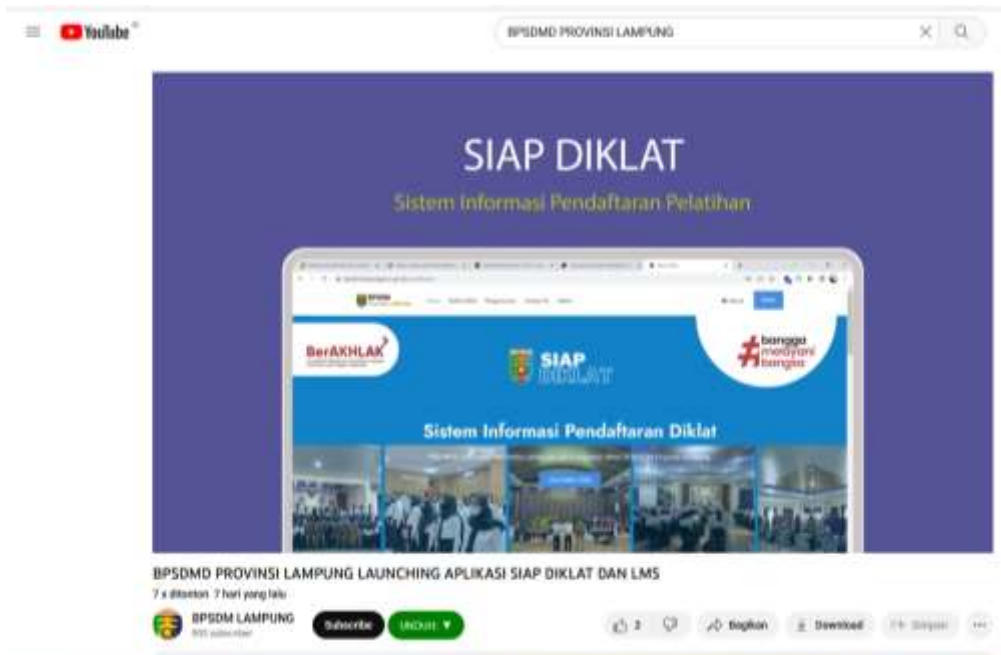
YouTube

BPSDMD PROVINSI LAMPUNG

SIAP DIKLAT

Sistem Informasi Pendaftaran Pelatihan

BerAKHLAK

SIAP DIKLAT

#bangga melayani bangsa

Sistem Informasi Pendaftaran Diklat

BPSDMD PROVINSI LAMPUNG LAUNCHING APLIKASI SIAP DIKLAT DAN LMS

7 x ditonton 7 hari yang lalu

BPSDM LAMPUNG

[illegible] subscriber

Subscribe

Unduh

2

Bagikan

Download

Simpan

...